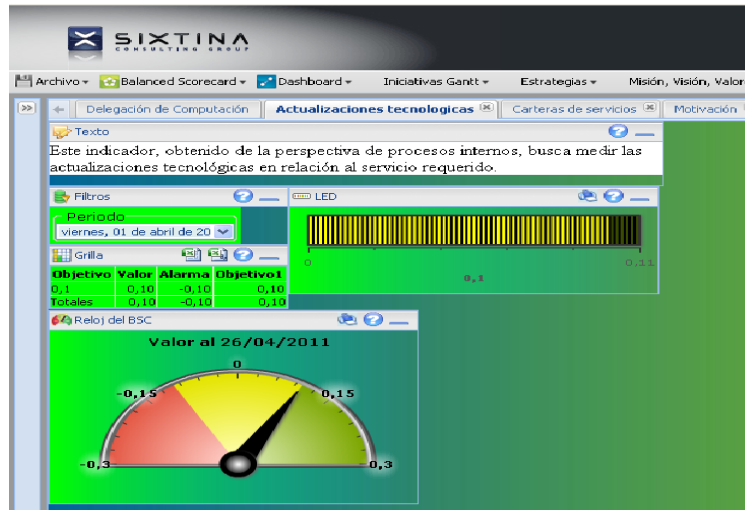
SIXTINA
CONSULTING GROUP

Archivo ▾ Balanced Scorecard ▾ Dashboard ▾ Iniciativas Gantt ▾ Estrategias ▾ Misión, Visión, Valor

Delegación de Computación | Actualizaciones tecnologicas | Carteras de servicios | Motivación

Texto

Este indicador, obtenido de la perspectiva de procesos internos, busca medir las actualizaciones tecnológicas en relación al servicio requerido.

Filtros

Periodo
viernes, 01 de abril de 20

LED

0 0,11
0,1

Grilla

| Objetivo | Valor | Alarma | Objetivo1 |
|---|---|---|---|
| 0,1 | 0,10 | -0,10 | 0,10 |
| Totales | 0,10 | -0,10 | 0,10 |

Reloj del BSC

Valor al 26/04/2011

0
-0,15
0,15
-0,3
0,3